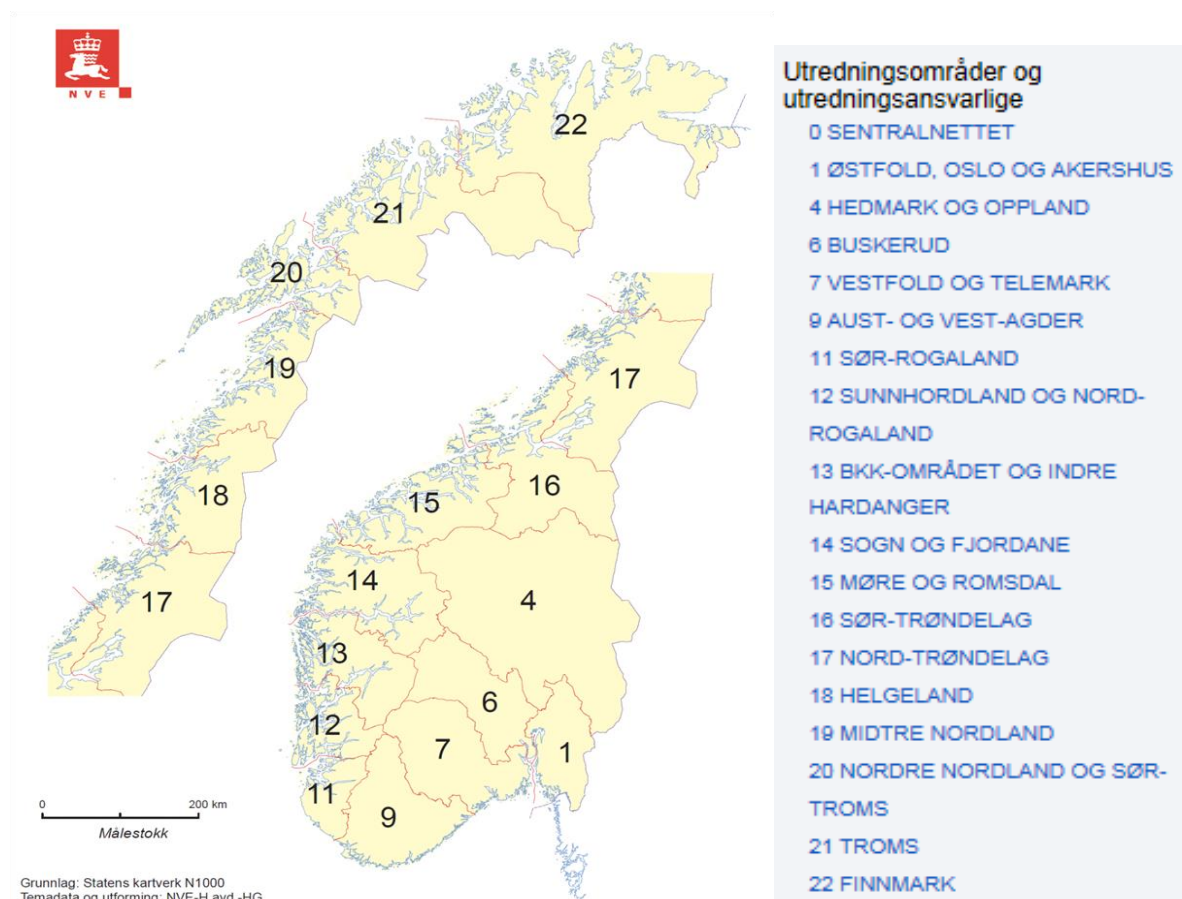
NVE

22

21

20

19

18

17

17

16

15

14

4

13

6

12

7

1

11

9

0

200 km

Målestokk

Grunnlag: Statens kartverk N1000
Temadata og utforming: NVE-H avd -HG

Utredningsområder og utredningsansvarlige

0 SENTRALNETTET
1 ØSTFOLD, OSLO OG AKERSHUS
4 HEDMARK OG OPPLAND
6 BUSKERUD
7 VESTFOLD OG TELEMARK
9 AUST- OG VEST-AGDER
11 SØR-ROGALAND
12 SUNNHORDLAND OG NORD-ROGALAND
13 BKK-OMRÅDET OG INDRE HARDANGER
14 SOGN OG FJORDANE
15 MØRE OG ROMSDAL
16 SØR-TRØNDELAG
17 NORD-TRØNDELAG
18 HELGELAND
19 MIDTRE NORDLAND
20 NORDRE NORDLAND OG SØR-TROMS
21 TROMS
22 FINNMARK